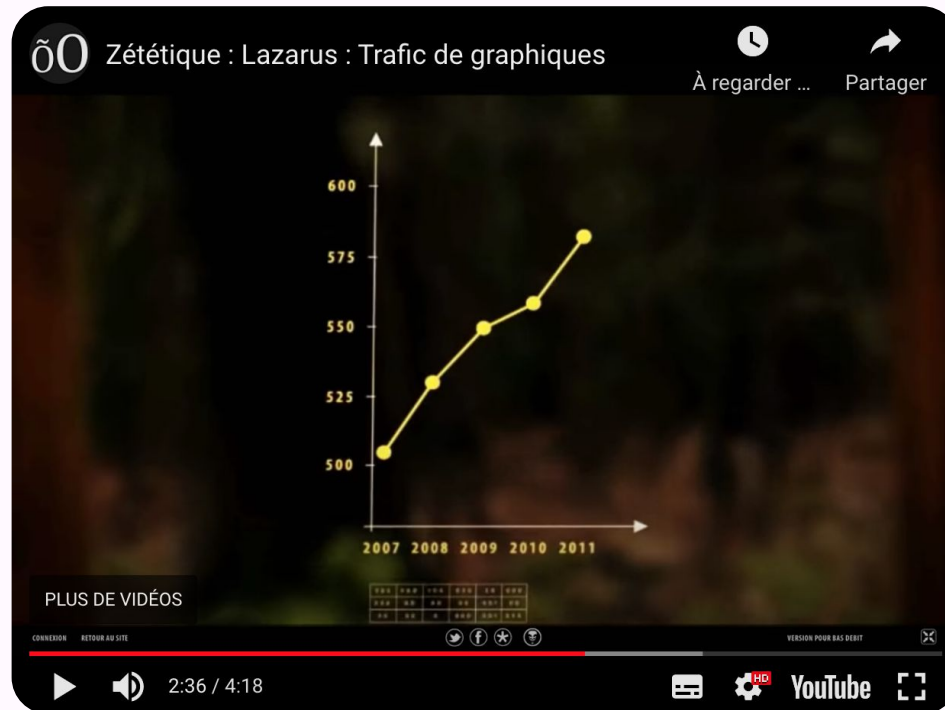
õO Zététique : Lazarus : Trafic de graphiques

À regarder ...

Partager

600
575
550
525
500

2007 2008 2009 2010 2011

PLUS DE VIDÉOS

CONNEXION RETOUR AU SITE

VERSION POUR BAS DEBIT

2:36 / 4:18

HD

YouTube